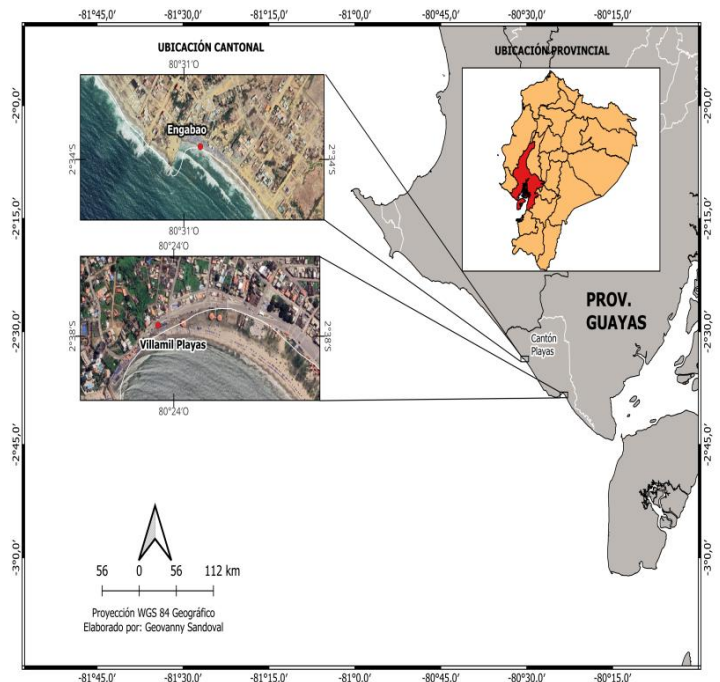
-81°45,0' -81°30,0' -81°15,0' -81°0,0' -80°45,0' -80°30,0' -80°15,0'

UBICACIÓN CANTONAL

UBICACIÓN PROVINCIAL

80°31'O

Engabao

2°34'S

2°34'S

80°31'O

80°24'O

2°38'S

2°38'S

Villamil Playas

80°24'O

PROV. GUAYAS

Cantón Playas

-2°0,0'

-2°15,0'

-2°30,0'

-2°45,0'

-3°0,0'

-2°0,0'

-2°15,0'

-2°30,0'

-2°45,0'

-3°0,0'

56 0 56 112 km

Proyección WGS 84 Geográfico
Elaborado por: Geovanny Sandoval

-81°45,0' -81°30,0' -81°15,0' -81°0,0' -80°45,0' -80°30,0' -80°15,0'